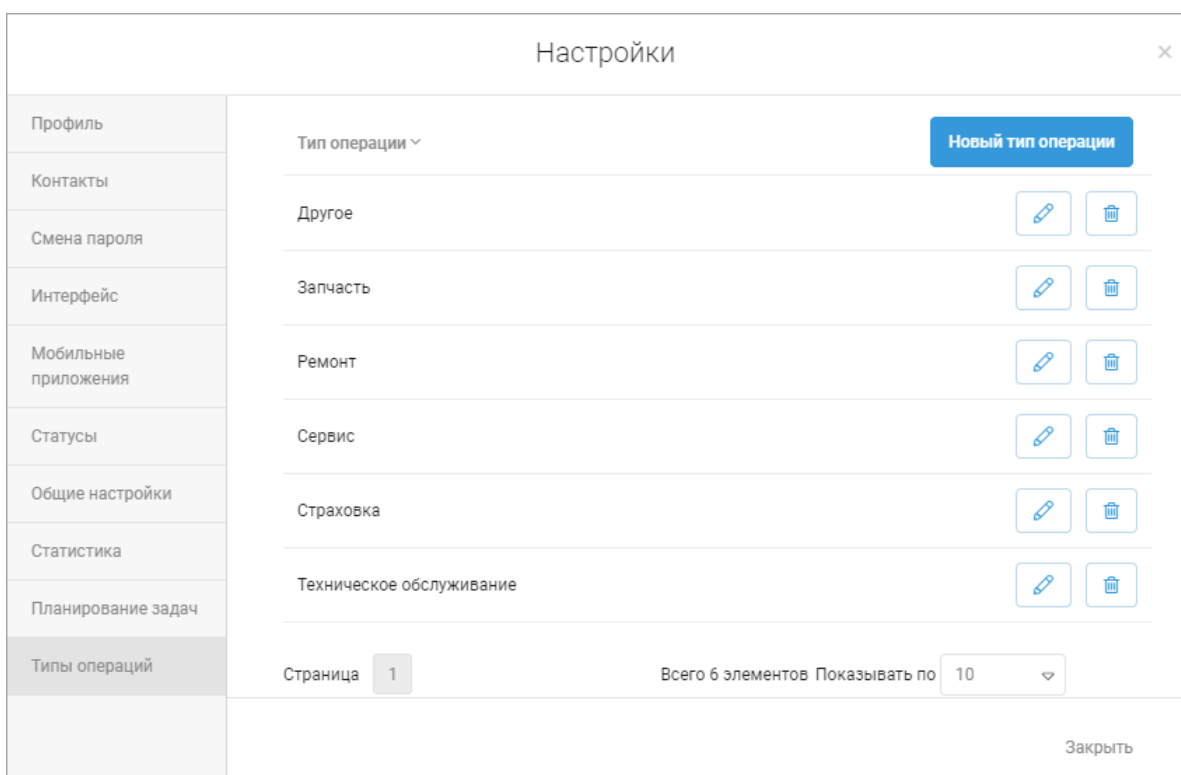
Настройки

×

Профиль

Контакты

Смена пароля

Интерфейс

Мобильные приложения

Статусы

Общие настройки

Статистика

Планирование задач

Типы операций

Тип операции

Новый тип операции

Другое

Запчасть

Ремонт

Сервис

Страховка

Техническое обслуживание

Страница 1

Всего 6 элементов Показывать по 10

Закрыть